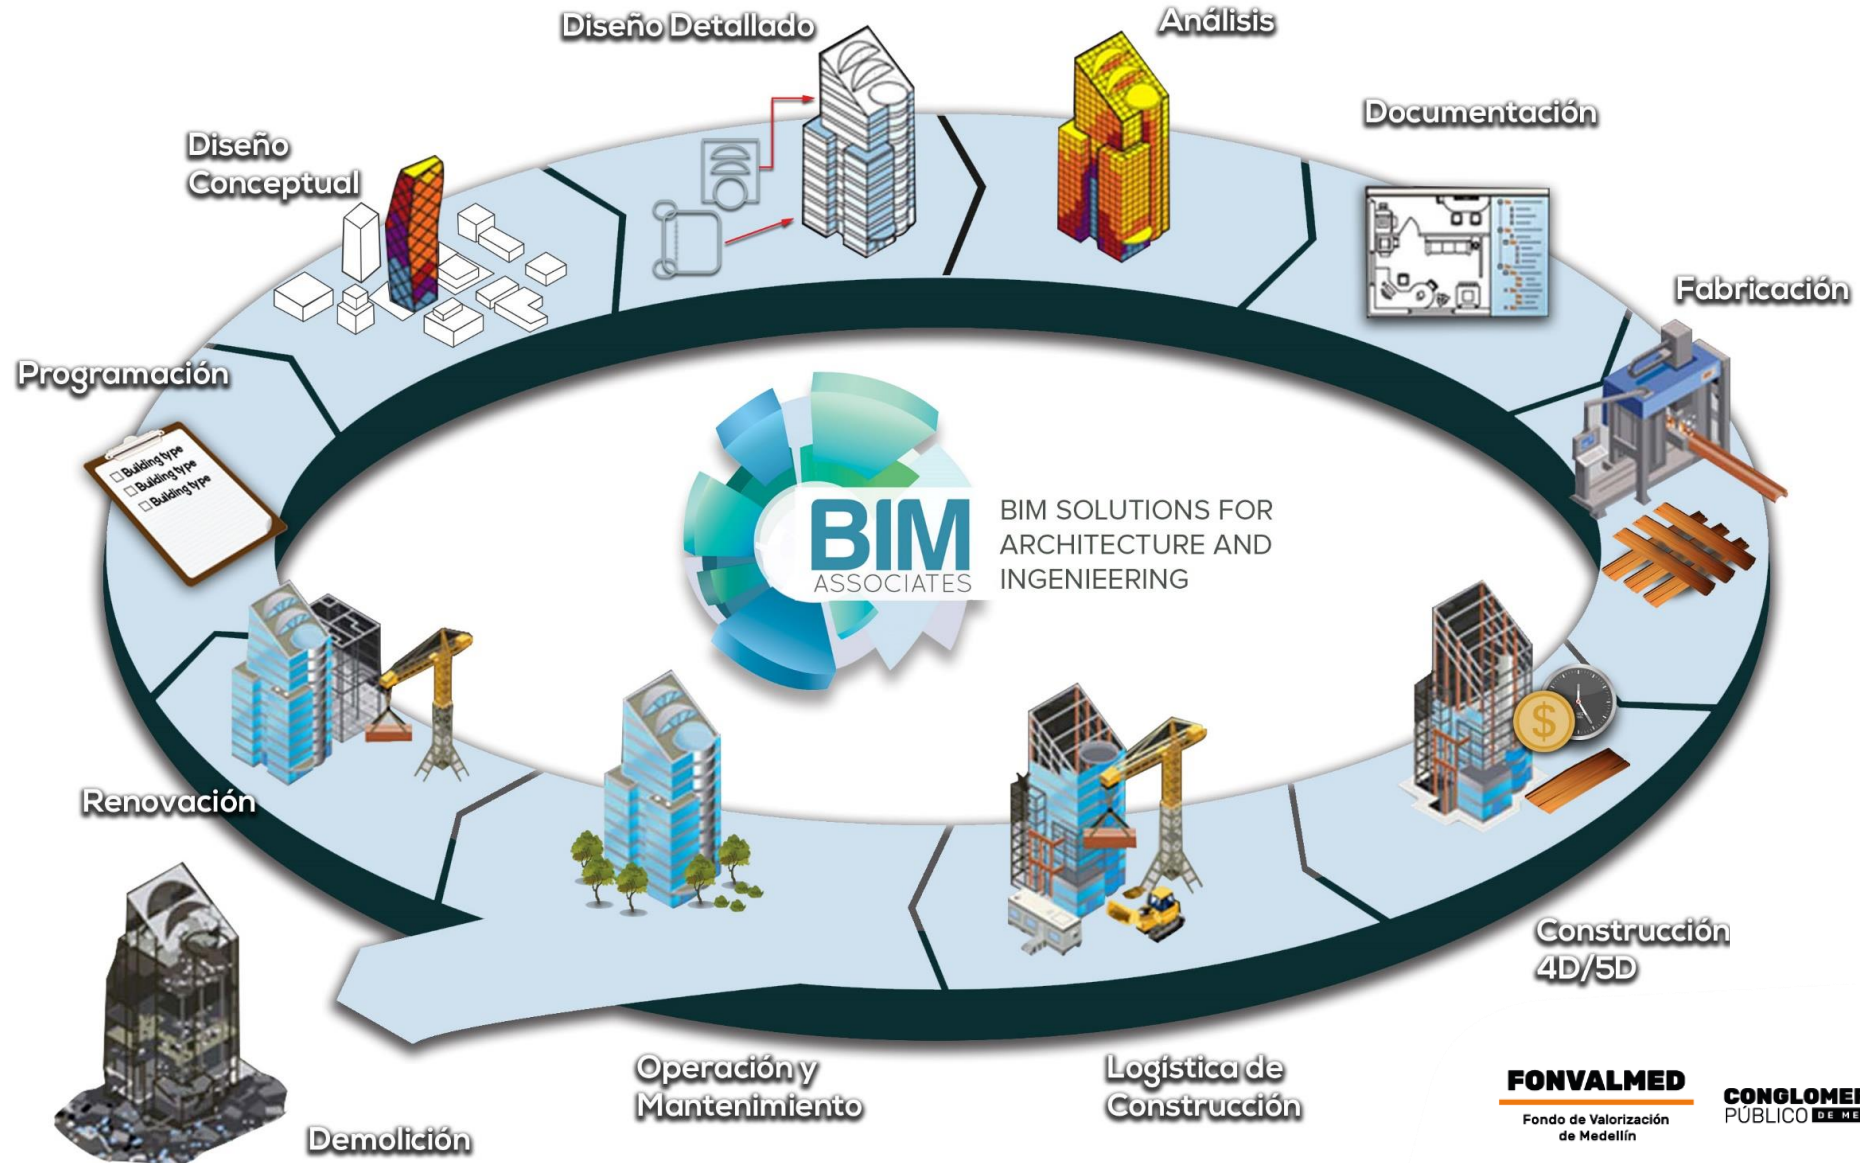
Diseño Detallado

Análisis

Documentación

Diseño Conceptual

Fabricación

Programación

Bulding type
Bulding type
Bulding type

BIM
ASSOCIATES

BIM SOLUTIONS FOR ARCHITECTURE AND INGENIEERING

Renovación

Construcción 4D/5D

Demolición

Operación y Mantenimiento

Logística de Construcción

FONVALMED
Fondo de Valorización de Medellín

CONGLOME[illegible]
PÚBLICO DE ME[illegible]